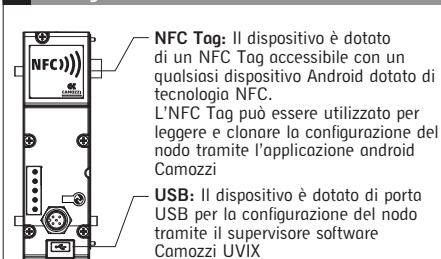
NFC))) 
CAMOZZI

NFC Tag: Il dispositivo è dotato di un NFC Tag accessibile con un qualsiasi dispositivo Android dotato di tecnologia NFC.
L'NFC Tag può essere utilizzato per leggere e clonare la configurazione del nodo tramite l'applicazione android Camozzi

USB: Il dispositivo è dotato di porta USB per la configurazione del nodo tramite il supervisore software Camozzi UVIX